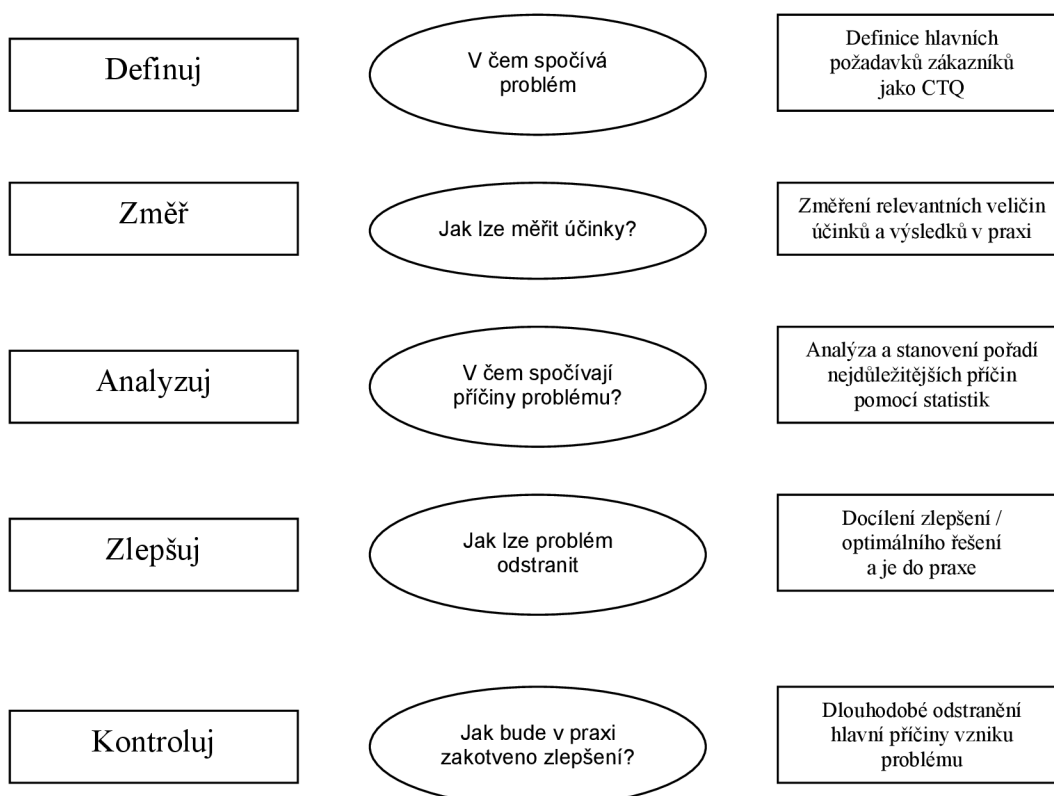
Definuj

V čem spočívá problém

Definice hlavních požadavků zákazníků jako CTQ

Změř

Jak lze měřit účinky?

Změření relevantních veličin účinků a výsledků v praxi

Analyzuj

V čem spočívají příčiny problému?

Analýza a stanovení pořadí nejdůležitějších příčin pomocí statistik

Zlepšuj

Jak lze problém odstranit

Docílení zlepšení / optimálního řešení a je do praxe

Kontroluj

Jak bude v praxi zakotveno zlepšení?

Dlouhodobé odstranění hlavní příčiny vzniku problému